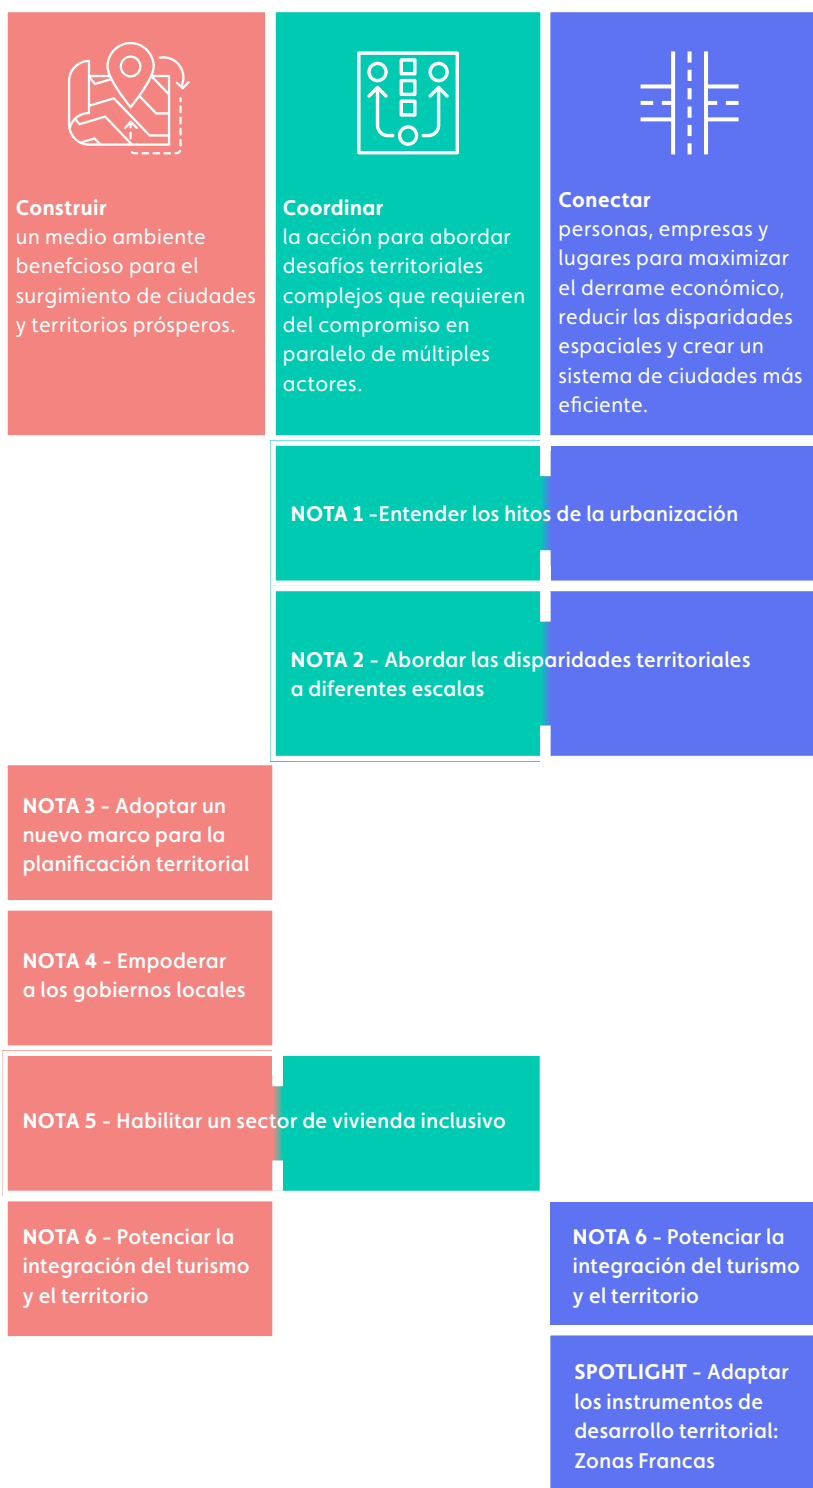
**Construir**
un medio ambiente benefcioso para el surgimiento de ciudades y territorios prósperos.

**Coordinar**
la acción para abordar desafíos territoriales complejos que requieren del compromiso en paralelo de múltiples actores.

**Conectar**
personas, empresas y lugares para maximizar el derrame económico, reducir las disparidades espaciales y crear un sistema de ciudades más eficiente.

**NOTA 1** -Entender los hitos de la urbanización

**NOTA 2** - Abordar las disparidades territoriales a diferentes escalas

**NOTA 3** - Adoptar un nuevo marco para la planificación territorial

**NOTA 4** - Empoderar a los gobiernos locales

**NOTA 5** - Habilitar un sector de vivienda inclusivo

**NOTA 6** - Potenciar la integración del turismo y el territorio

**NOTA 6** - Potenciar la integración del turismo y el territorio

**SPOTLIGHT** - Adaptar los instrumentos de desarrollo territorial: Zonas Francas